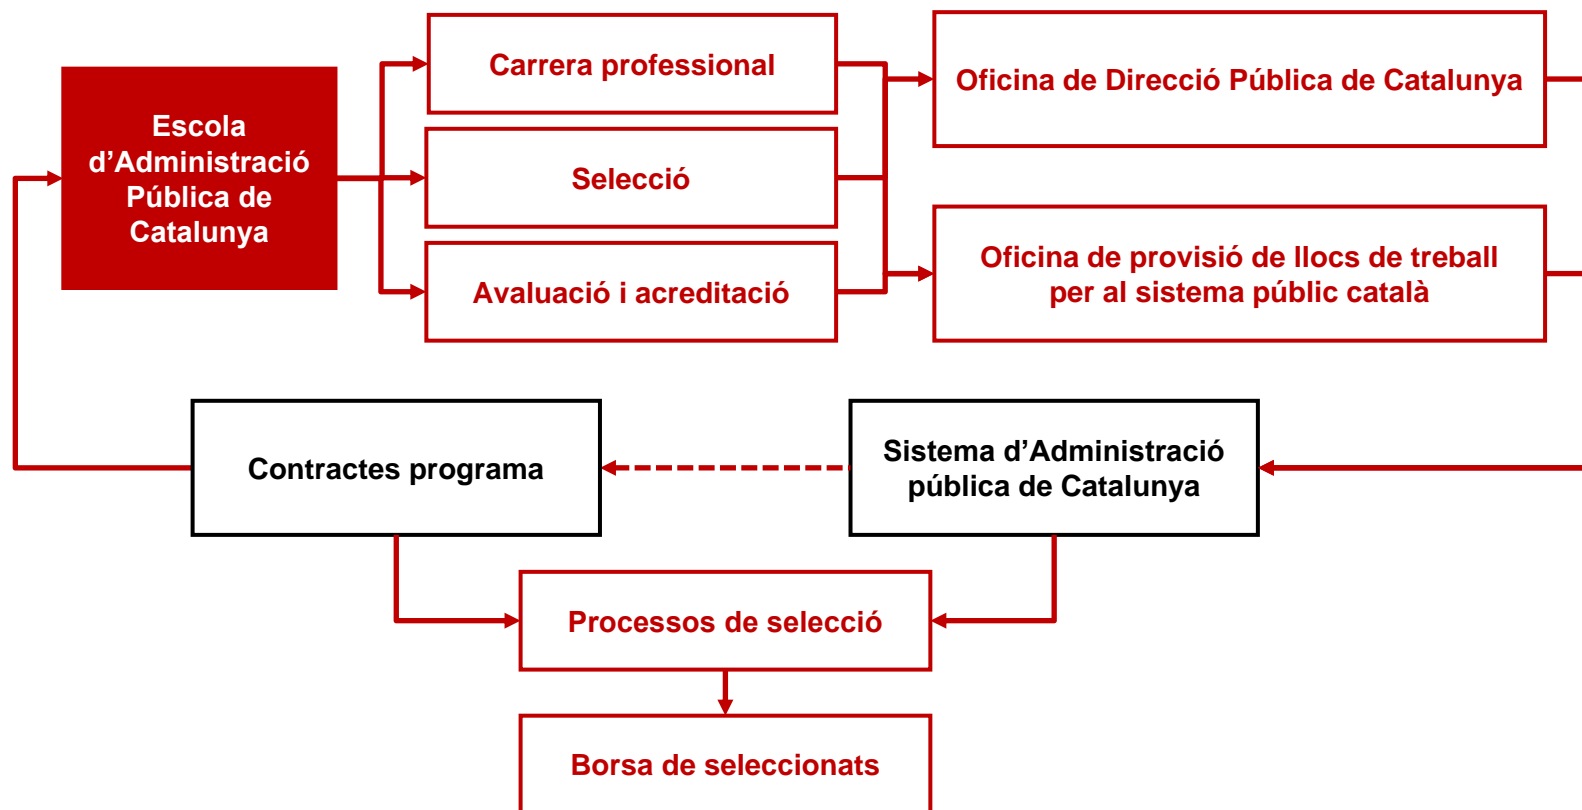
Escola d’Administració Pública de Catalunya

Carrera professional

Selecció

Avaluació i acreditació

Oficina de Direcció Pública de Catalunya

Oficina de provisió de llocs de treball per al sistema públic català

Contractes programa

Sistema d’Administració pública de Catalunya

Processos de selecció

Borsa de seleccionats